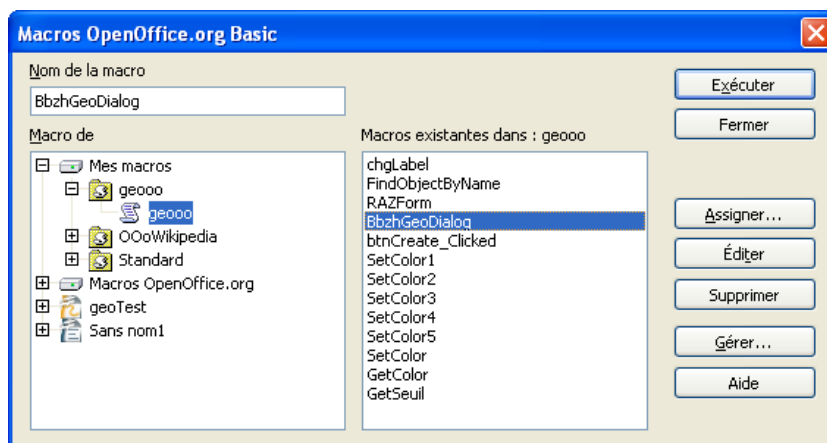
Macros OpenOffice.org Basic

Nom de la macro

BbzhGeoDialog

Macro de

Mes macros
geooo
geooo
OOoWikipedia
Standard
Macros OpenOffice.org
geoTest
Sans nom1

Macros existantes dans : geooo

chgLabel
FindObjectByName
RAZForm
BbzhGeoDialog
btnCreate_Clicked
SetColor1
SetColor2
SetColor3
SetColor4
SetColor5
SetColor
GetColor
GetSeuil

Exécuter
Fermer
Assigner...
Éditer
Supprimer
Gérer...
Aide